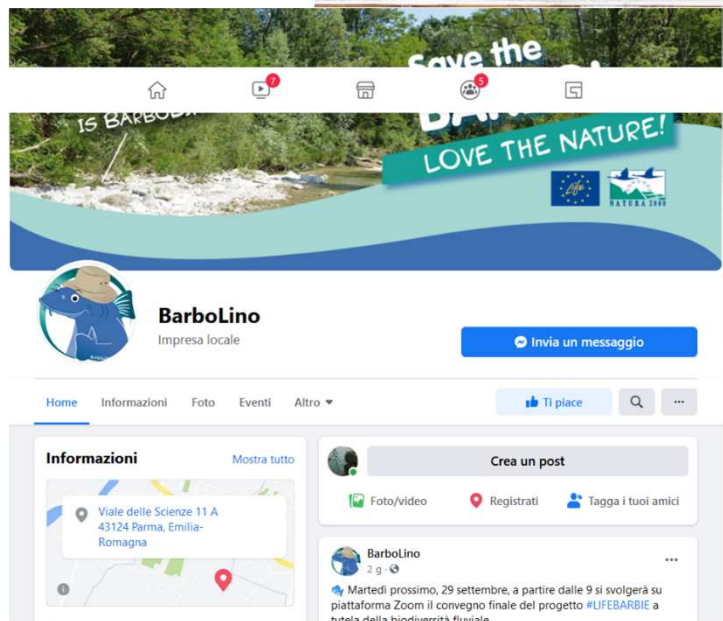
Save the
7
5
IS BARBO
BA
LOVE THE NATURE!
Life
NATURA 2000

BarboLino
Impresa locale
Invia un messaggio

Home Informazioni Foto Eventi Altro
Ti piace

Informazioni
Mostra tutto
Viale delle Scienze 11 A
43124 Parma, Emilia-Romagna

Crea un post
Foto/video
Registrati
Tagga i tuoi amici

BarboLino
2 g ·
Martedì prossimo, 29 settembre, a partire dalle 9 si svolgerà su piattaforma Zoom il convegno finale del progetto #LIFEBARBIE a tutela della biodiversità fluviale